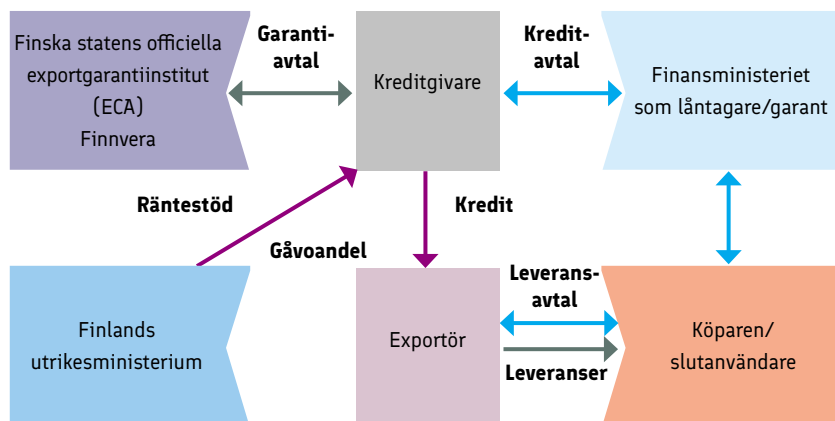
Finska statens officiella exportgarantiinstitut (ECA) Finnvera

Garanti-avtal

Kreditgivare

Kredit-avtal

Finansministeriet som låntagare/garant

Räntestöd

Kredit

Gåvoandel

Finlands utrikesministerium

Exportör

Leverans-avtal

Leveranser

Köparen/ slutanvändare